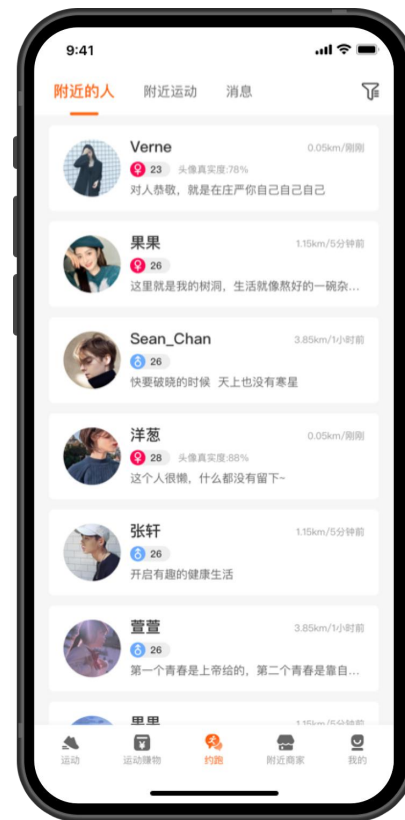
9:41

附近的人 附近运动 消息

Verne 0.05km/刚刚
23 头像真实度:78%
对人恭敬，就是在庄严你自己自己自己

果果 1.15km/5分钟前
26
这里就是我的树洞，生活就像熬好的一碗杂…

Sean_Chan 3.85km/1小时前
26
快要破晓的时候 天上也没有寒星

洋葱 0.05km/刚刚
28 头像真实度:88%
这个人很懒，什么都没有留下~

张轩 1.15km/5分钟前
26
开启有趣的健康生活

萱萱 3.85km/1小时前
26
第一个青春是上帝给的，第二个青春是靠自…

果果 1.15km/5分钟前

运动 运动赚物 约跑 附近商家 我的